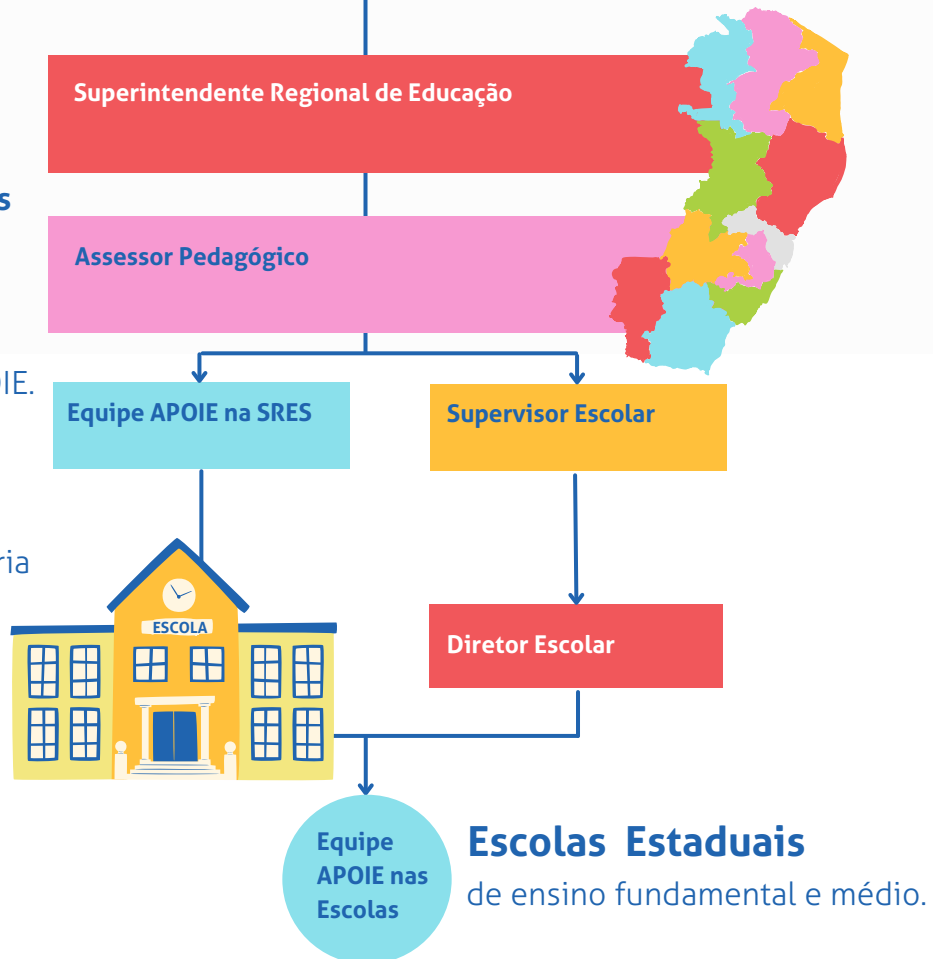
Superintendente Regional de Educação

s

Assessor Pedagógico

IE.

Equipe APOIE na SRES

Supervisor Escolar

ria

ESCOLA

Diretor Escolar

Equipe APOIE nas Escolas

Escolas Estaduais
de ensino fundamental e médio.